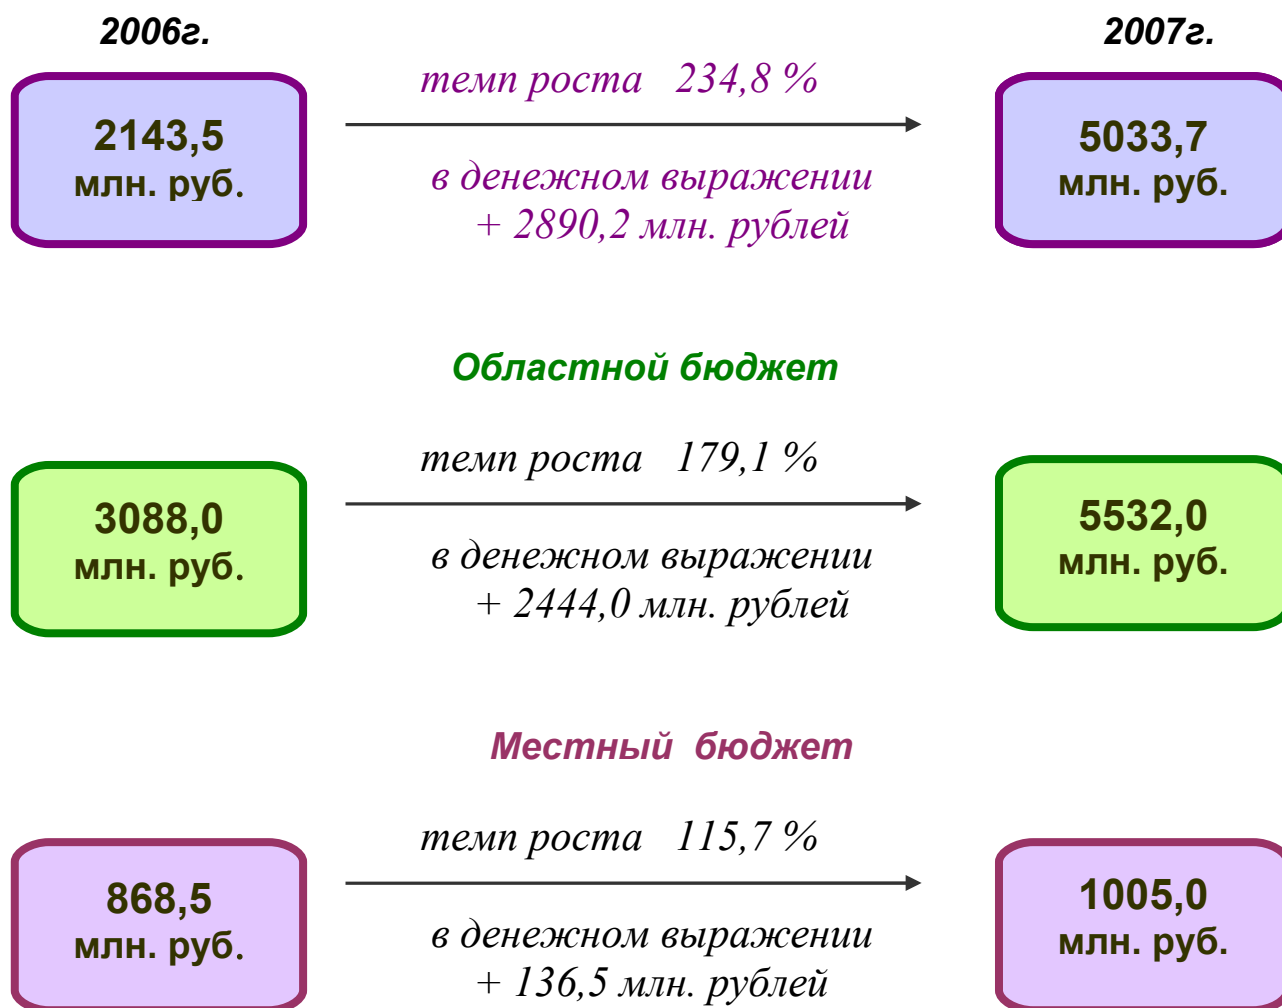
2006г.

2007г.

2143,5 млн. руб.

темп роста 234,8 %

в денежном выражении + 2890,2 млн. рублей

5033,7 млн. руб.

Областной бюджет

3088,0 млн. руб.

темп роста 179,1 %

в денежном выражении + 2444,0 млн. рублей

5532,0 млн. руб.

Местный бюджет

868,5 млн. руб.

темп роста 115,7 %

в денежном выражении + 136,5 млн. рублей

1005,0 млн. руб.